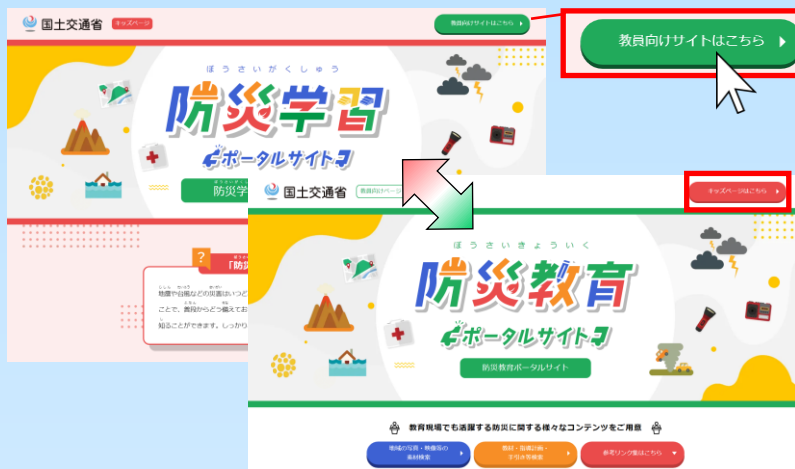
国土交通省 キッズページ

教員向けサイトはこちら

教員向けサイトはこちら

ぼうさいがくしゅう
防災学習
ポータルサイト

防災学

「防

地震や台風などの災害はいつど
ことで、普段からどう備えてお
知ることができます。しっかり

国土交通省 教員向けサイトはこちら

キッズページはこちら

ぼうさいきょういく
防災教育
ポータルサイト

防災教育ポータルサイト

教育現場でも活躍する防災に関する様々なコンテンツをご用意

地域の災害・映像等の素材検索

教材・指導計画・手引き等検索

参考リンク集はこちら